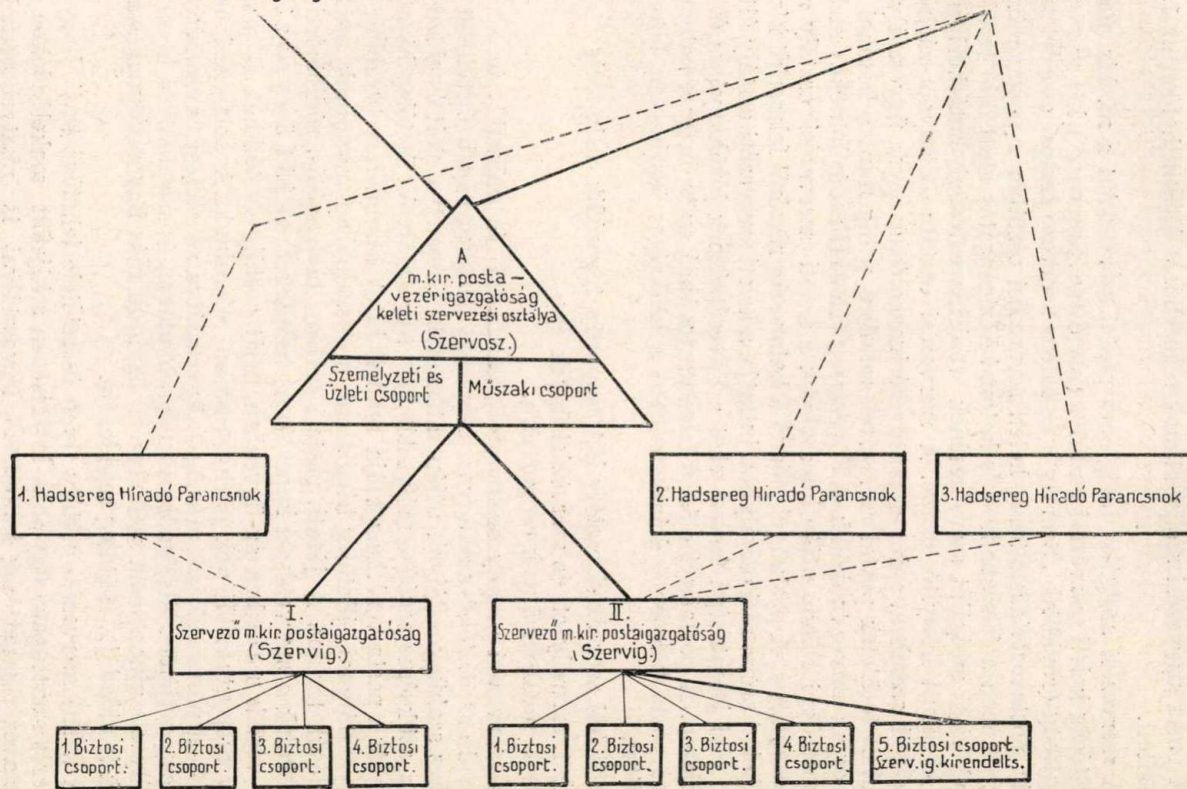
A
m. kir. posta – vezérigazgatóság keleti szervezési osztálya
(Szervosz.)

Személyzeti és üzleti csoport

Műszaki csoport

1. Hadsereg Híradó Parancsnok

2. Hadsereg Híradó Parancsnok

3. Hadsereg Híradó Parancsnok

I.
Szervező m. kir. postaigazgatóság
(Szervig.)

II.
Szervező m. kir. postaigazgatóság
(Szervig.)

1. Biztosi csoport.

2. Biztosi csoport.

3. Biztosi csoport.

4. Biztosi csoport.

1. Biztosi csoport.

2. Biztosi csoport.

3. Biztosi csoport.

4. Biztosi csoport.

5. Biztosi csoport. Szerv. ig. kirendelts.